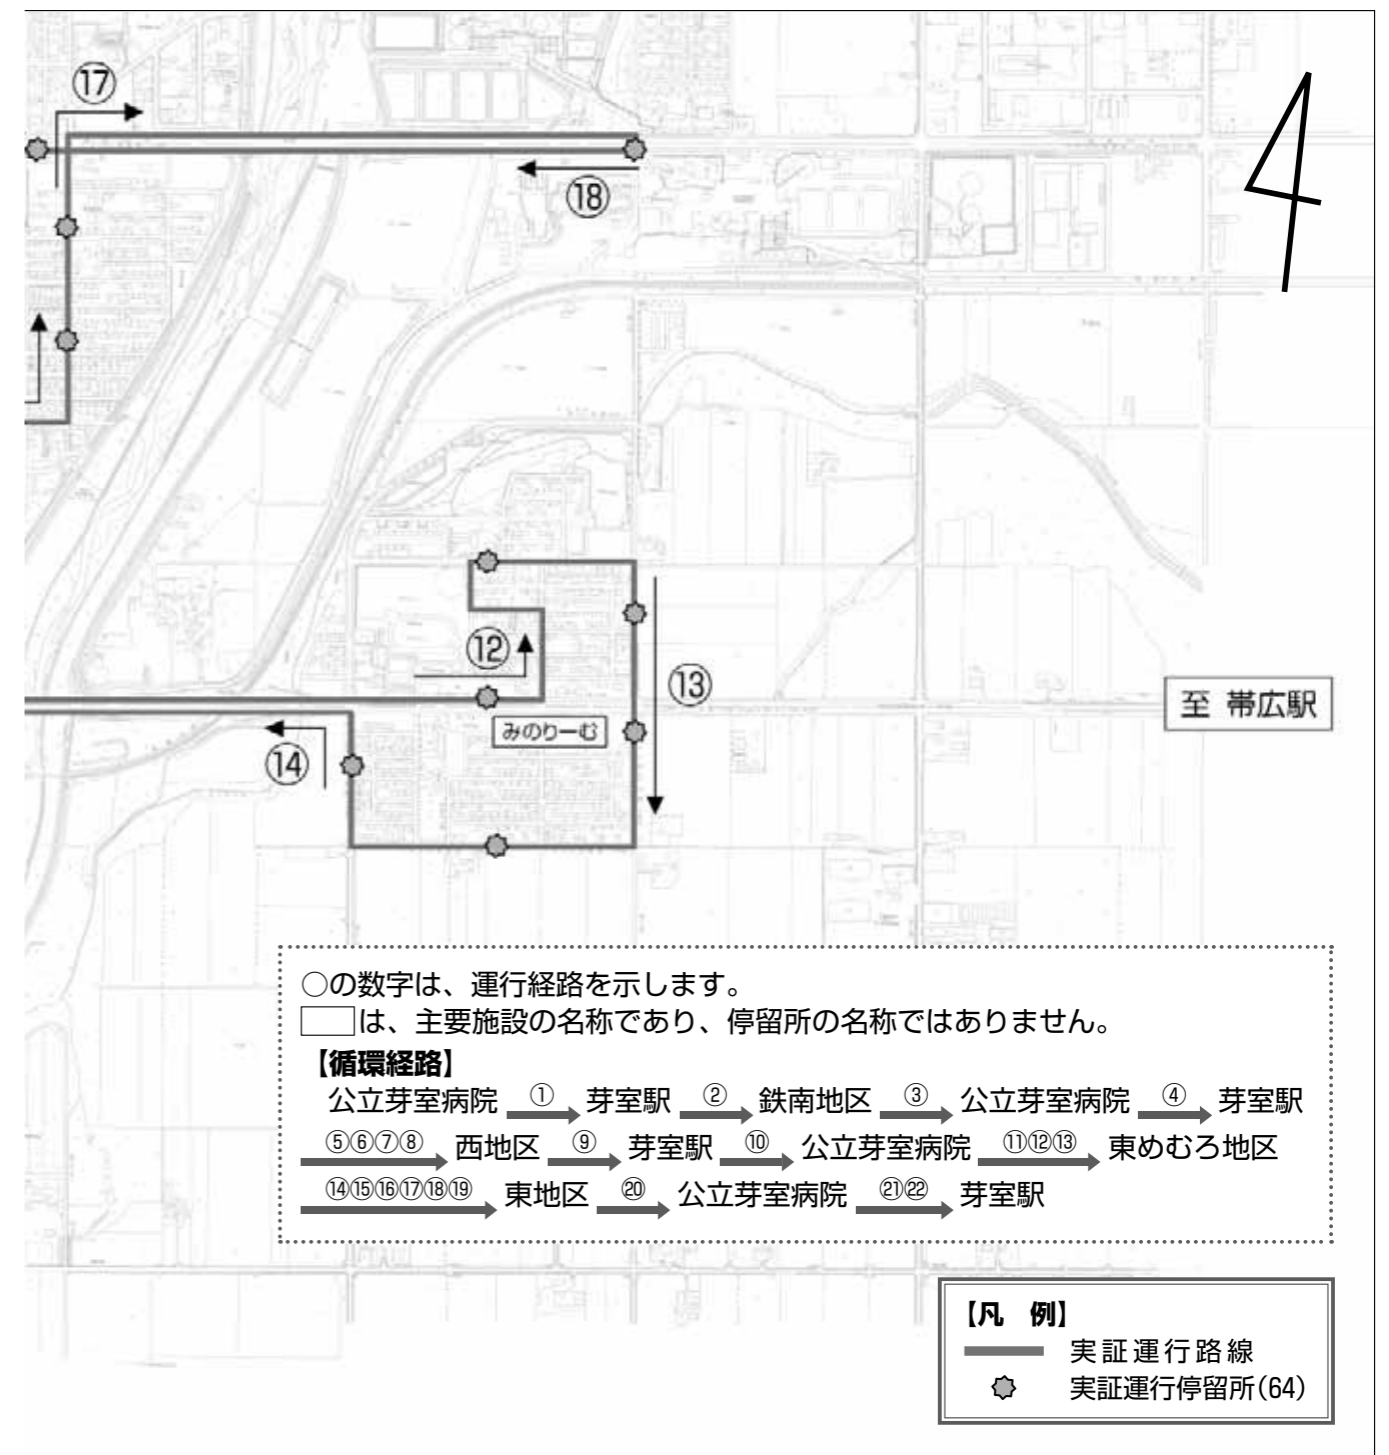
⑰

⑱

4

⑫

⑬

至 帯広駅

みのりーむ

⑭

○の数字は、運行経路を示します。
□は、主要施設の名称であり、停留所の名称ではありません。

【循環経路】
公立芽室病院 ① 芽室駅 ② 鉄南地区 ③ 公立芽室病院 ④ 芽室駅 ⑤⑥⑦⑧ 西地区 ⑨ 芽室駅 ⑩ 公立芽室病院 ⑪⑫⑬ 東めむろ地区 ⑭⑮⑯⑰⑱⑲ 東地区 ⑳ 公立芽室病院 ㉑㉒ 芽室駅

【凡 例】
実証運行路線
実証運行停留所(64)